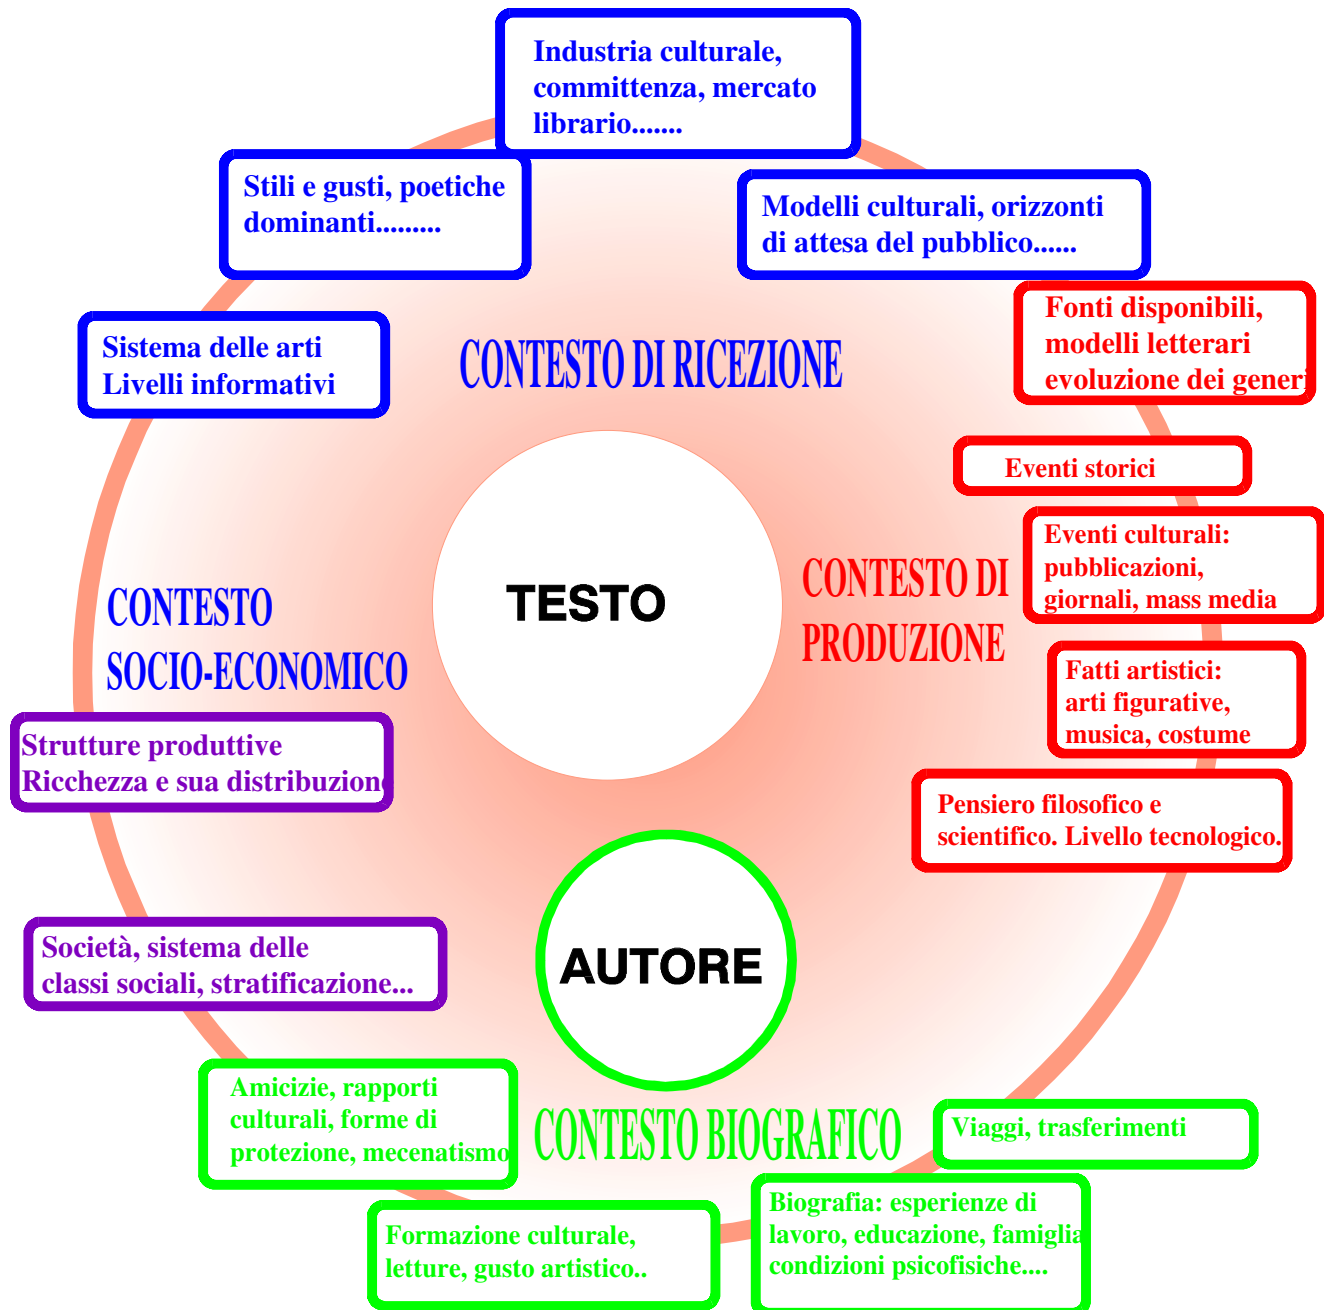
Industria culturale, committenza, mercato librario.......

Stili e gusti, poetiche dominanti.........

Modelli culturali, orizzonti di attesa del pubblico......

Sistema delle arti
Livelli informativi

CONTESTO DI RICEZIONE

Fonti disponibili, modelli letterari evoluzione dei generi

Eventi storici

Eventi culturali: pubblicazioni, giornali, mass media

TESTO

CONTESTO DI PRODUZIONE

CONTESTO SOCIO-ECONOMICO

Fatti artistici: arti figurative, musica, costume

Strutture produttive
Ricchezza e sua distribuzione

Pensiero filosofico e scientifico. Livello tecnologico.

Società, sistema delle classi sociali, stratificazione...

AUTORE

Amicizie, rapporti culturali, forme di protezione, mecenatismo

CONTESTO BIOGRAFICO

Viaggi, trasferimenti

Biografia: esperienze di lavoro, educazione, famiglia condizioni psicofisiche....

Formazione culturale, letture, gusto artistico..